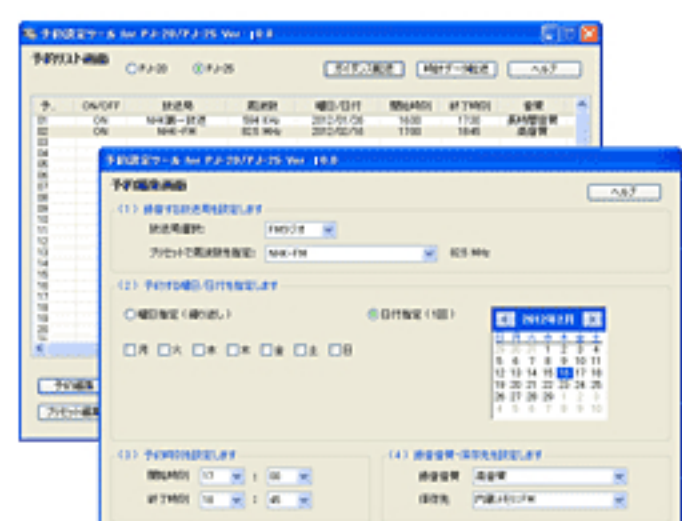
予約設定ツール for PJ-20/PJ-25 Ver. 1.0.0

予約リスト画面

○PJ-20 ◉PJ-25

ライセンス転送 時計データ転送 ヘルプ

| 予. | ON/OFF | 放送局 | 周波数 | 曜日/日付 | 開始時刻 | 終了時刻 | 音質 |
|---|---|---|---|---|---|---|---|
| 01 | ON | NHK第一放送 | 594 KHz | 2012/01/30 | 16:00 | 17:30 | 長時間音質 |
| 02 | ON | NHK-FM | 82.5 MHz | 2012/02/16 | 17:00 | 18:45 | 高音質 |
| 03 | | | | | | | |
| 04 | | | | | | | |
| 05 | | | | | | | |
| 06 | | | | | | | |
| 07 | | | | | | | |
| 08 | | | | | | | |
| 09 | | | | | | | |
| 10 | | | | | | | |
| 11 | | | | | | | |
| 12 | | | | | | | |
| 13 | | | | | | | |
| 14 | | | | | | | |
| 15 | | | | | | | |
| 16 | | | | | | | |
| 17 | | | | | | | |
| 18 | | | | | | | |
| 19 | | | | | | | |
| 20 | | | | | | | |
| 21 | | | | | | | |
| 22 | | | | | | | |

予約編集
プリセット編集

予約設定ツール for PJ-20/PJ-25 Ver. 1.0.0

予約編集画面

ヘルプ

（1）録音する放送局を設定します

放送局選択: FMラジオ

プリセットで周波数を指定: NHK-FM 82.5 MHz

（2）予約する曜日/日付を指定します

○曜日指定（繰り返し） ◉日付指定（1回）

□月 □火 □水 □木 □金 □土 □日

2012年2月
| 日 | 月 | 火 | 水 | 木 | 金 | 土 |
|---|---|---|---|---|---|---|
| 29 | 30 | 31 | 1 | 2 | 3 | 4 |
| 5 | 6 | 7 | 8 | 9 | 10 | 11 |
| 12 | 13 | 14 | 15 | 16 | 17 | 18 |
| 19 | 20 | 21 | 22 | 23 | 24 | 25 |
| 26 | 27 | 28 | 29 | 1 | 2 | 3 |
| 4 | 5 | 6 | 7 | 8 | 9 | 10 |

（3）予約時刻を設定します

開始時刻 17 : 00

終了時刻 18 : 45

（4）録音音質・保存先を設定します

録音音質 高音質

保存先 内蔵メモリFM